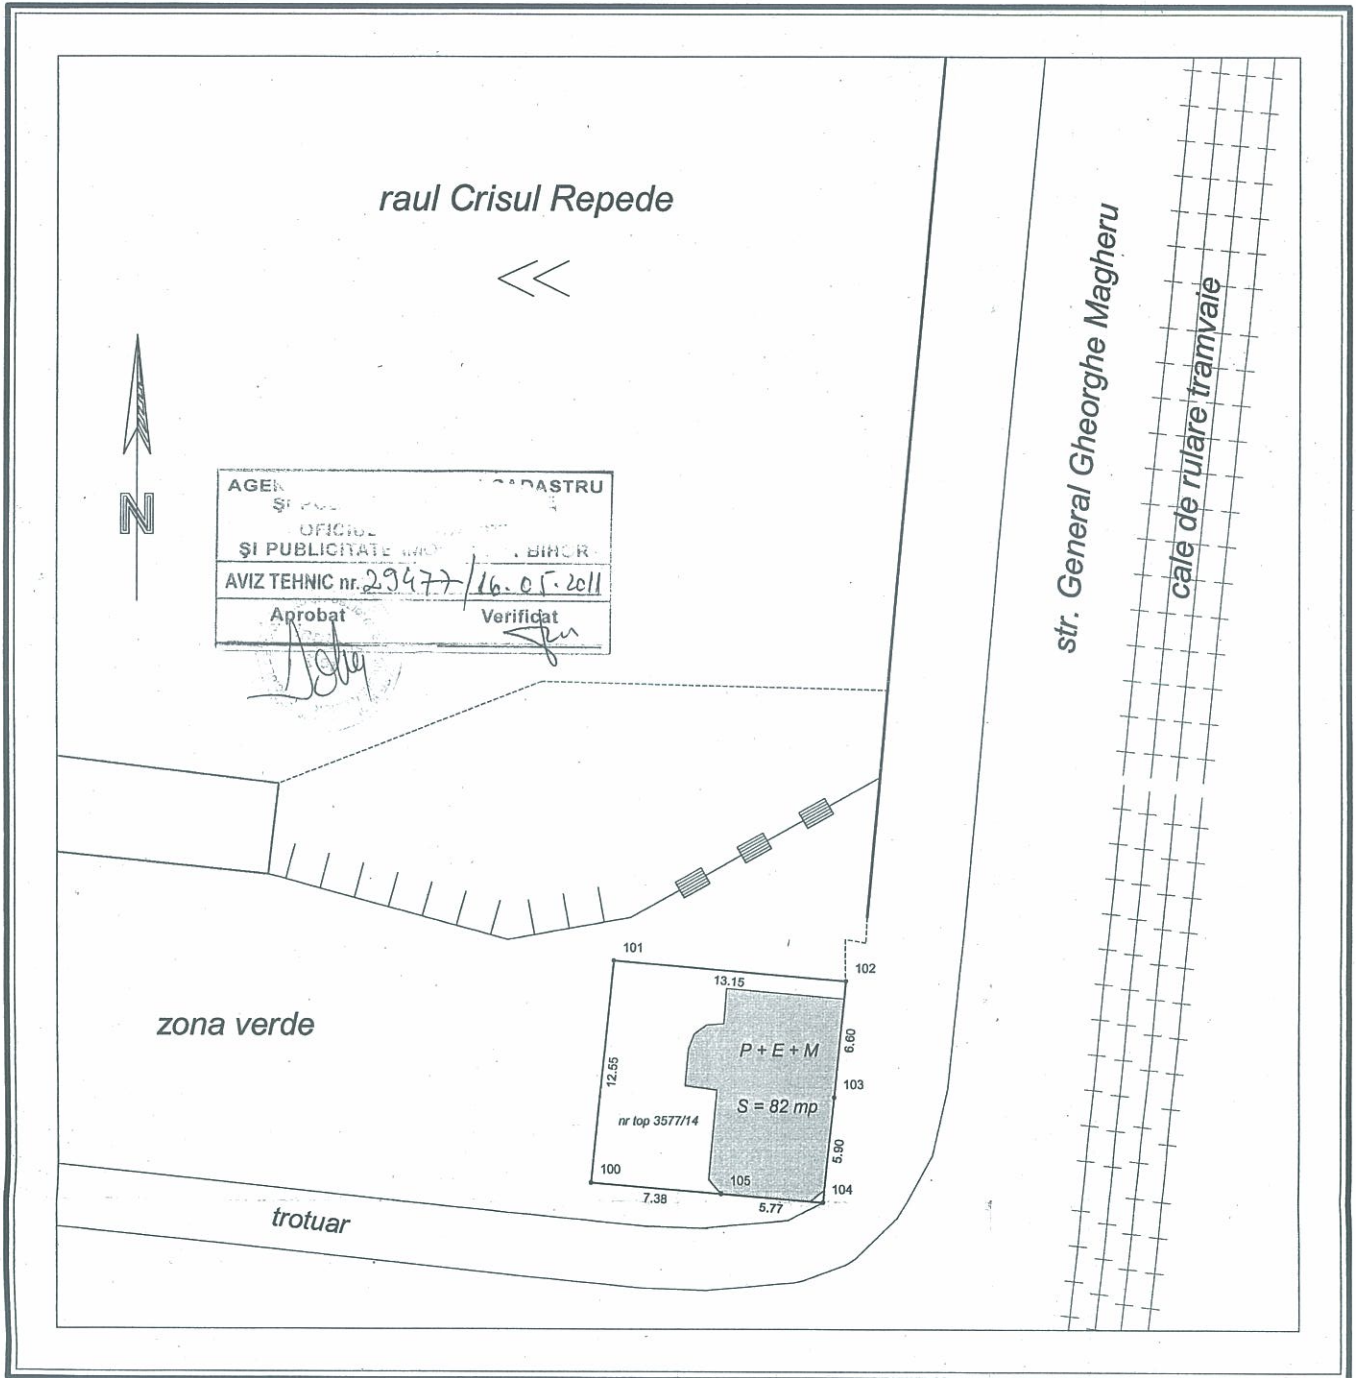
raul Crisul Repede

N

AGE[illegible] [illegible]CADASTRU
ŞI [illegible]
OFICIU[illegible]
ŞI PUBLICITATE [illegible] BIHOR
AVIZ TEHNIC nr. 29477/16.05.2011
Aprobat Verificat

str. General Gheorghe Magheru

cale de rulare tramvaie

zona verde

101
102
13.15
6.60
103
12.55
P + E + M
S = 82 mp
nr top 3577/14
5.90
100
105
104
7.38
5.77

trotuar